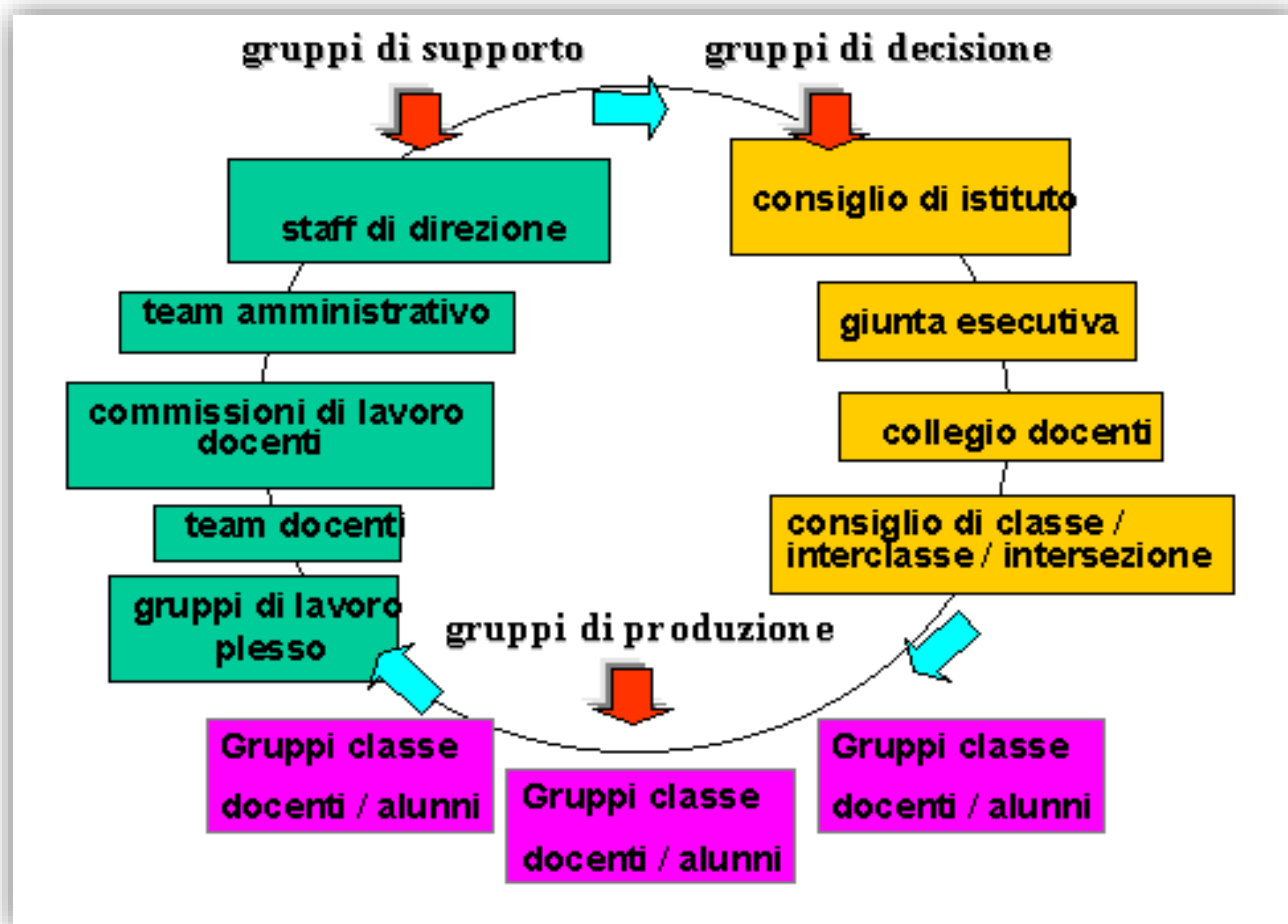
gruppi di supporto

gruppi di decisione

staff di direzione

team amministrativo

commissioni di lavoro docenti

team docenti

gruppi di lavoro plesso

consiglio di istituto

giunta esecutiva

collegio docenti

consiglio di classe / interclasse / intersezione

gruppi di produzione

Gruppi classe docenti / alunni

Gruppi classe docenti / alunni

Gruppi classe docenti / alunni